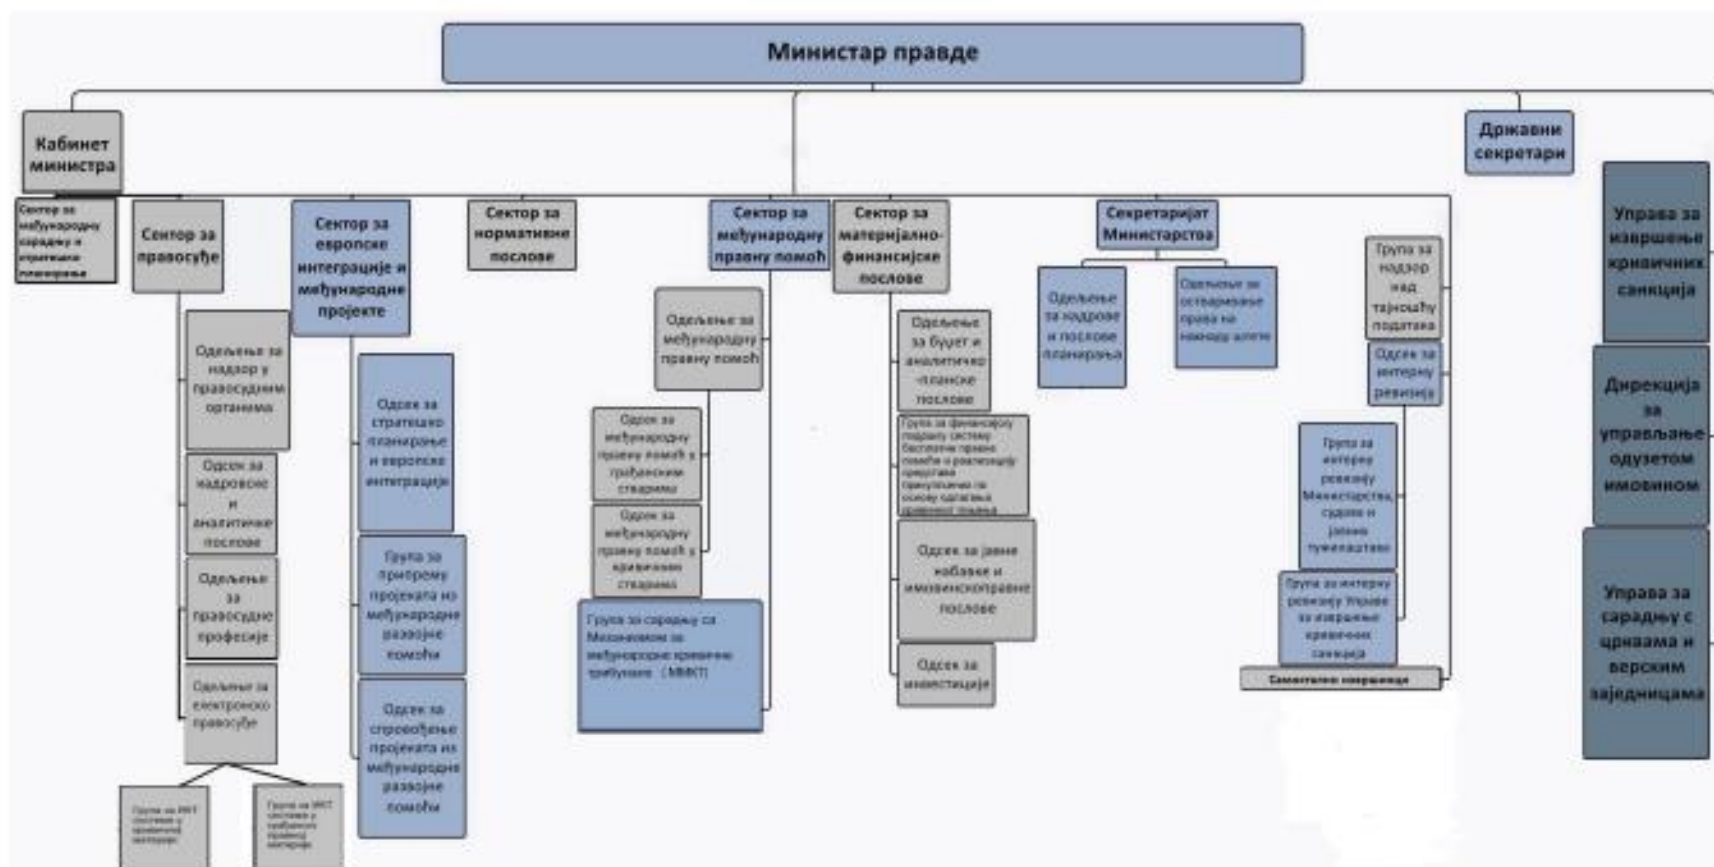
Министар правде

Кабинет министра

Државни секретари

Сектор за међународну сарадњу и стратешко планирање

Сектор за правосуђе

Одељење за надзор у правосудним органима

Одсек за кадровске и аналитичке послове

Одељење за правосудне професије

Одељење за електронско правосуђе

Група за ИКТ системе у кривичној материји

Група за ИКТ системе у грађанској материји

Сектор за европске интеграције и међународне пројекте

Одсек за стратешко планирање и европске интеграције

Група за припрему пројеката из међународне развојне помоћи

Одсек за спровођење пројеката из међународне развојне помоћи

Сектор за нормативне послове

Сектор за међународну правну помоћ

Одељење за међународну правну помоћ

Одсек за међународну правну помоћ у грађанским стварима

Одсек за међународну правну помоћ у кривичним стварима

Група за сарадњу са Механизмом за међународне кривичне трибунале (МКМТ)

Сектор за материјално-финансијске послове

Одељење за буџет и аналитичко-планске послове

Група за финансијску подршку систему бесплатне правне помоћи и реализацију средстава прикупљених по основу одлагања кривичног гоњења

Одсек за јавне набавке и имовинскоправне послове

Одсек за инвестиције

Секретаријат Министарства

Одељење за кадровске и послове планирања

Одељење за остваривање права на накнаду штете

Група за надзор над тајношћу података

Одсек за интерну ревизију

Група за интерну ревизију Министарства, судова и јавних тужилаштава

Група за интерну ревизију Управе за извршење кривичних санкција

Самостални извршилац

Управа за извршење кривичних санкција

Дирекција за управљање одузетом имовином

Управа за сарадњу с црквама и верским заједницама